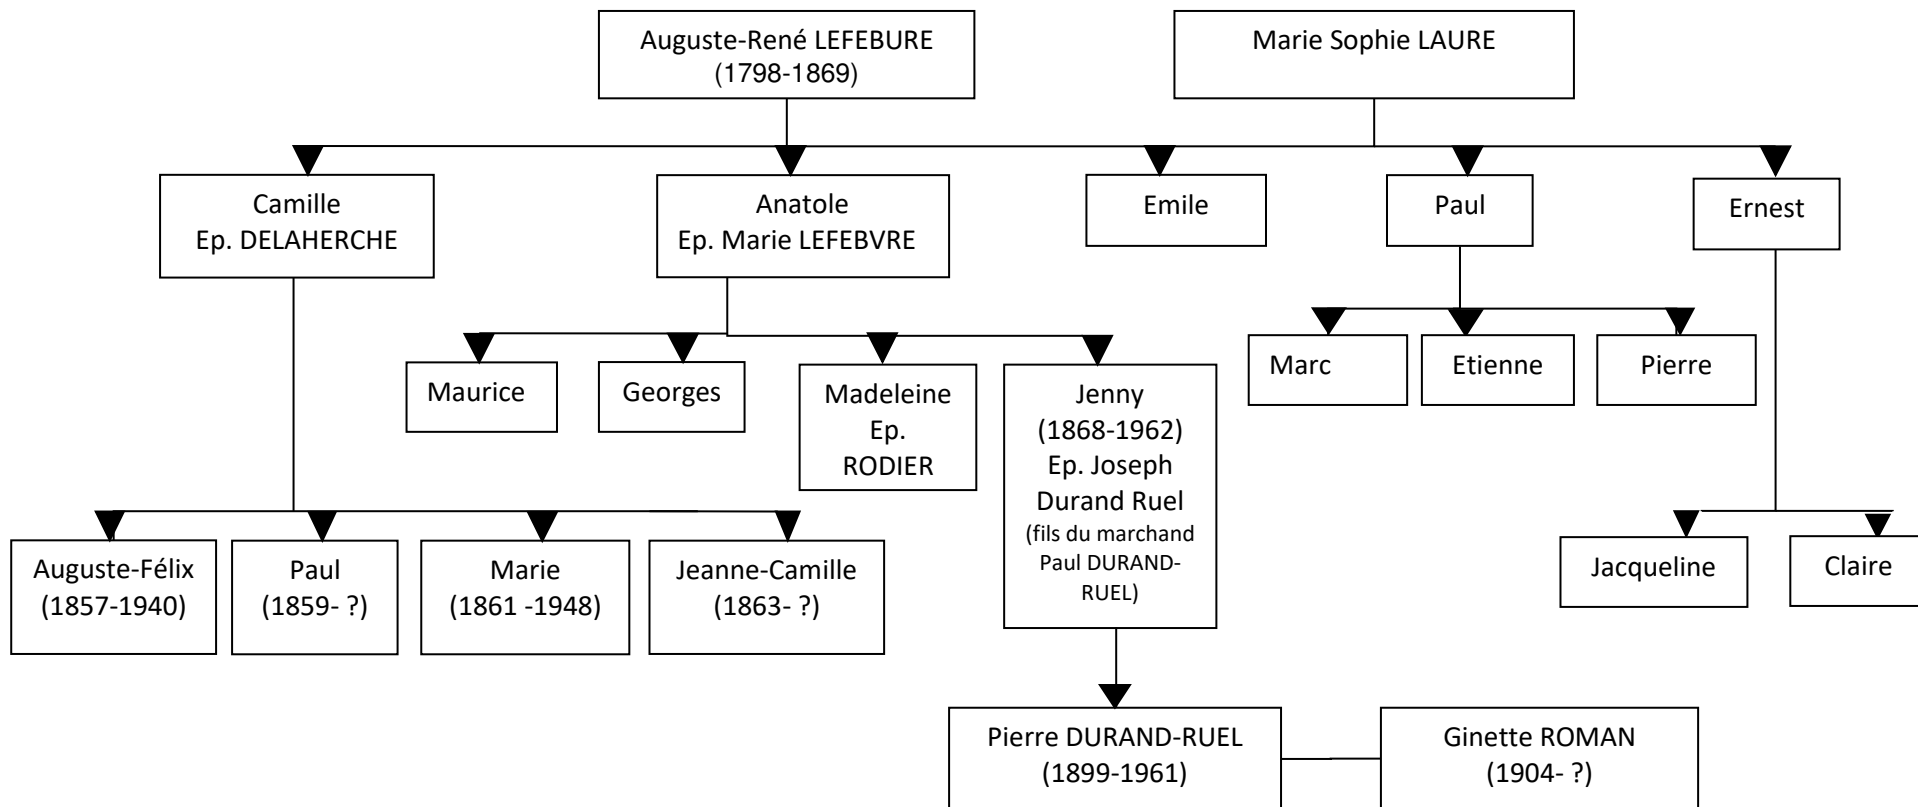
Auguste-René LEFEBURE
(1798-1869)

Marie Sophie LAURE

Camille
Ep. DELAHERCHE

Anatole
Ep. Marie LEFEBVRE

Emile

Paul

Ernest

Maurice

Georges

Madeleine
Ep.
RODIER

Jenny
(1868-1962)
Ep. Joseph
Durand Ruel
(fils du marchand
Paul DURAND-RUEL)

Marc

Etienne

Pierre

Auguste-Félix
(1857-1940)

Paul
(1859- ?)

Marie
(1861 -1948)

Jeanne-Camille
(1863- ?)

Jacqueline

Claire

Pierre DURAND-RUEL
(1899-1961)

Ginette ROMAN
(1904- ?)